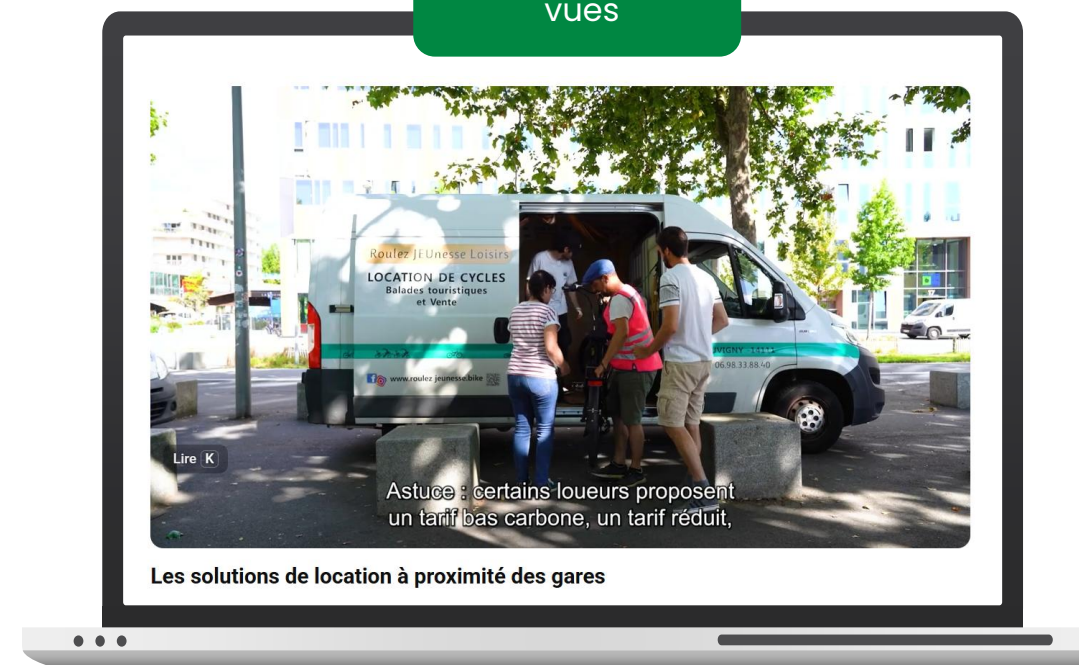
vues

Roulez JEUnesse Loisirs
LOCATION DE CYCLES
Balades touristiques
et Vente

www.roulez jeunesse.bike

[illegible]VIGNY

06.98.33.88.40

Lire K

Astuce : certains loueurs proposent
un tarif bas carbone, un tarif réduit,

Les solutions de location à proximité des gares